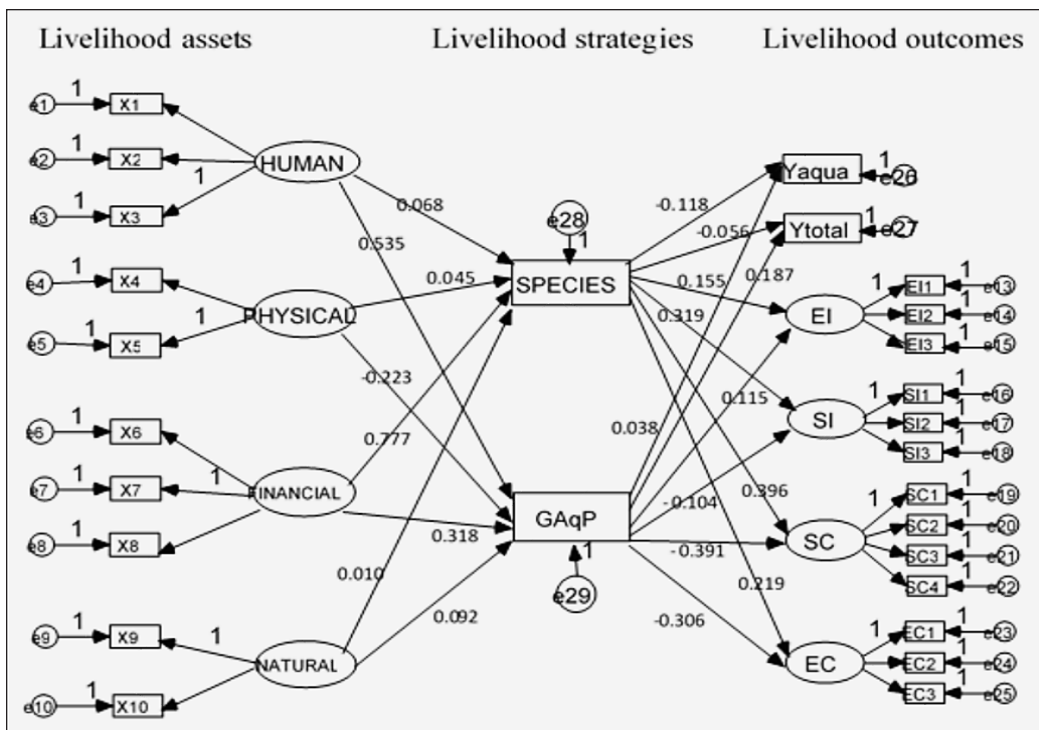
Livelihood assets

Livelihood strategies

Livelihood outcomes

e1 1 X1
e2 1 X2
e3 1 X3
1
HUMAN
e4 1 X4
e5 1 X5
1
PHYSICAL
e6 1 X6
e7 1 X7
e8 1 X8
1
FINANCIAL
e9 1 X9
e10 1 X10
1
NATURAL

0.068
0.535
0.045
-0.223
0.777
0.318
0.010
0.092

e28
1
SPECIES
GAqP
1
e29

-0.118
-0.056
0.155
0.187
0.319
0.115
0.038
-0.104
0.396
-0.391
0.219
-0.306

Yaqua 1 e26
Ytotal 1 e27
EI 1 EI1 1 e13
EI2 1 e14
EI3 1 e15
SI 1 SI1 1 e16
SI2 1 e17
SI3 1 e18
SC 1 SC1 1 e19
SC2 1 e20
SC3 1 e21
SC4 1 e22
EC 1 EC1 1 e23
EC2 1 e24
EC3 1 e25